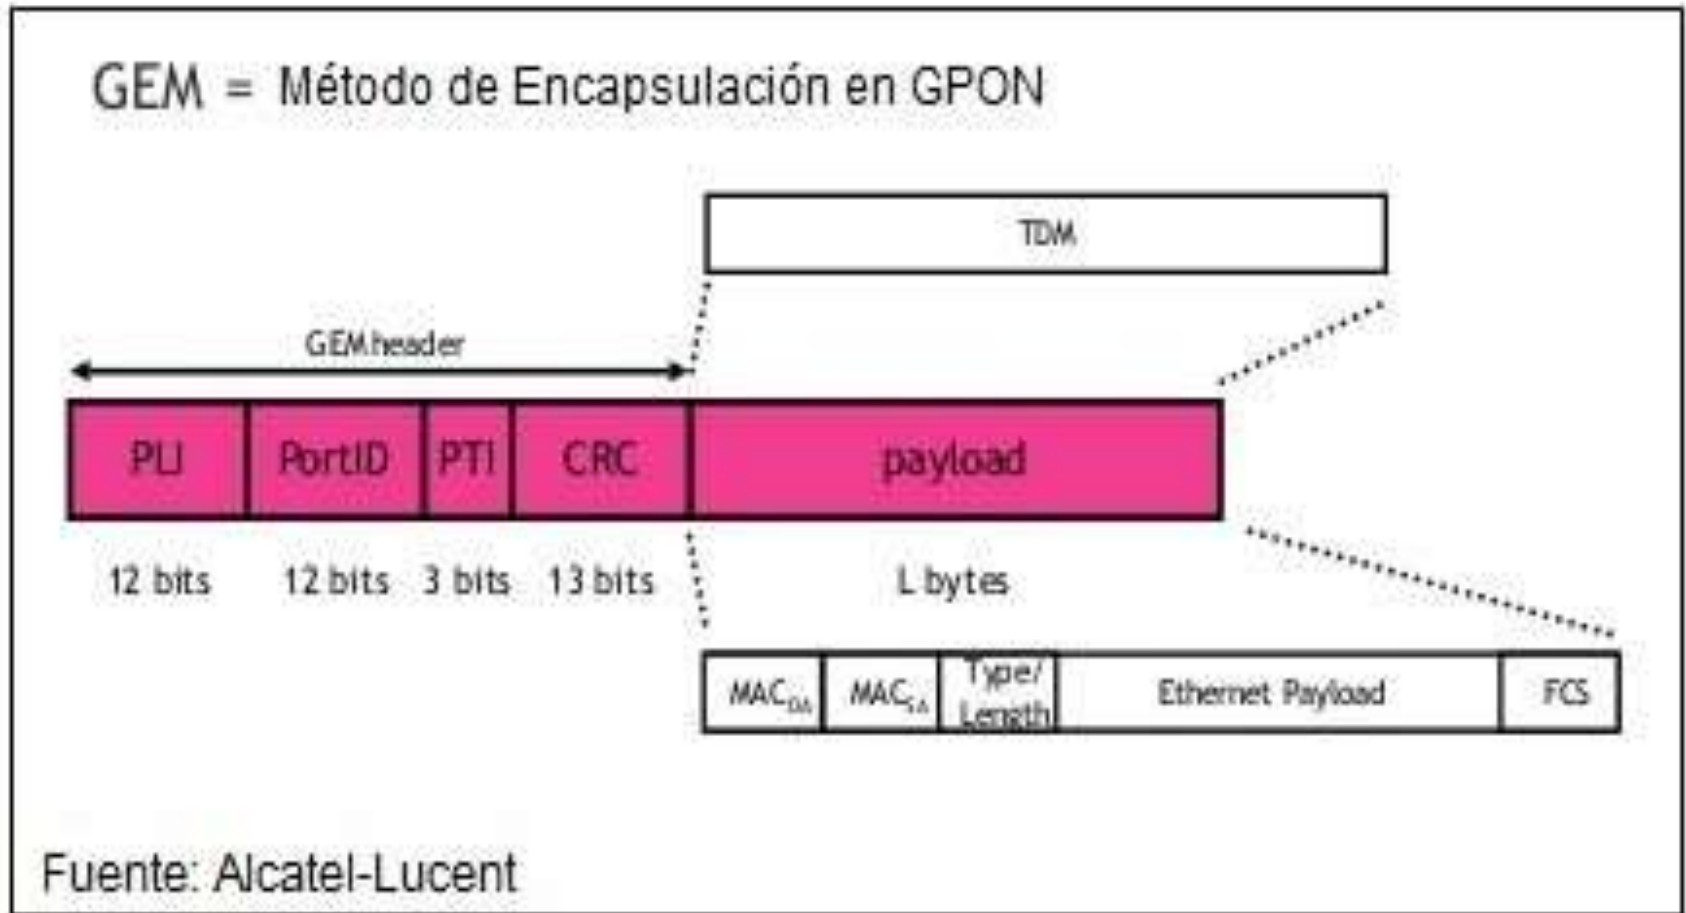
GEM = Método de Encapsulación en GPON

TDM

GEMheader

| PLI | PortID | PTI | CRC | payload |
|---|---|---|---|---|
| 12 bits | 12 bits | 3 bits | 13 bits | L bytes |

| $MAC_{DA}$ | $MAC_{SA}$ | Type/ Length | Ethernet Payload | FCS |
|---|---|---|---|---|

Fuente: Alcatel-Lucent